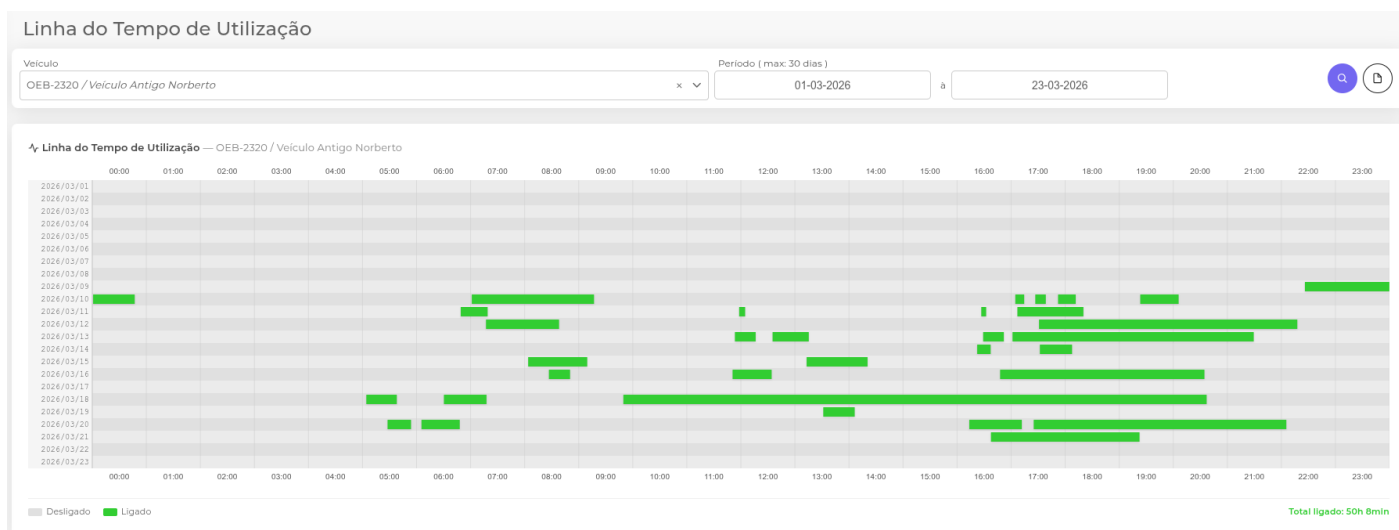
Linha do Tempo de Utilização

Veículo
OEB-2320 / Veículo Antigo Norberto × 

Período ( max: 30 dias )
01-03-2026 à 23-03-2026

Linha do Tempo de Utilização — OEB-2320 / Veículo Antigo Norberto

00:00 01:00 02:00 03:00 04:00 05:00 06:00 07:00 08:00 09:00 10:00 11:00 12:00 13:00 14:00 15:00 16:00 17:00 18:00 19:00 20:00 21:00 22:00 23:00

2026/03/01
2026/03/02
2026/03/03
2026/03/04
2026/03/05
2026/03/06
2026/03/07
2026/03/08
2026/03/09
2026/03/10
2026/03/11
2026/03/12
2026/03/13
2026/03/14
2026/03/15
2026/03/16
2026/03/17
2026/03/18
2026/03/19
2026/03/20
2026/03/21
2026/03/22
2026/03/23

00:00 01:00 02:00 03:00 04:00 05:00 06:00 07:00 08:00 09:00 10:00 11:00 12:00 13:00 14:00 15:00 16:00 17:00 18:00 19:00 20:00 21:00 22:00 23:00

Desligado Ligado

Total ligado: 50h 8min